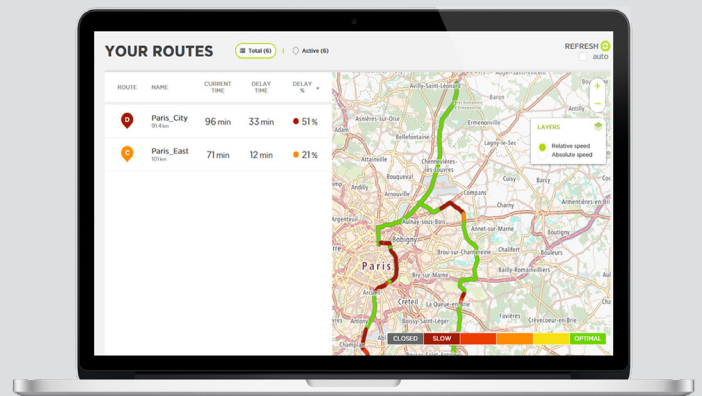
YOUR ROUTES

Total (6) | Active (6)

REFRESH
auto

| ROUTE | NAME | CURRENT TIME | DELAY TIME | DELAY % |
|---|---|---|---|---|
| D | Paris_City 91.4km | 96 min | 33 min | 51 % |
| C | Paris_East 101km | 71 min | 12 min | 21 % |

LAYERS
Relative speed
Absolute speed

Avilly-Saint-Léonard
Asnières-sur-Oise
Ermenonville
Bellefontaine
Lagny-le-Sec
Attainville
Chennevières-lès-Louvres
Bouqueval
Andilly
Arnouville
Compans
Argenteuil
Aulnay-sous-Bois
Annet-sur-Marne
Bobigny
Brou-sur-Chantereine
Paris
Bry-sur-Marne
Créteil
Le Queue-en-Brie
Boissy-Saint-Léger
Champlan
Juilly
Cuisy
Barcy
Armentières-en-Brie
Charny
Chalifert
Bailly-Romainvilliers
Favières
Chevry-Cossigny

CLOSED SLOW OPTIMAL